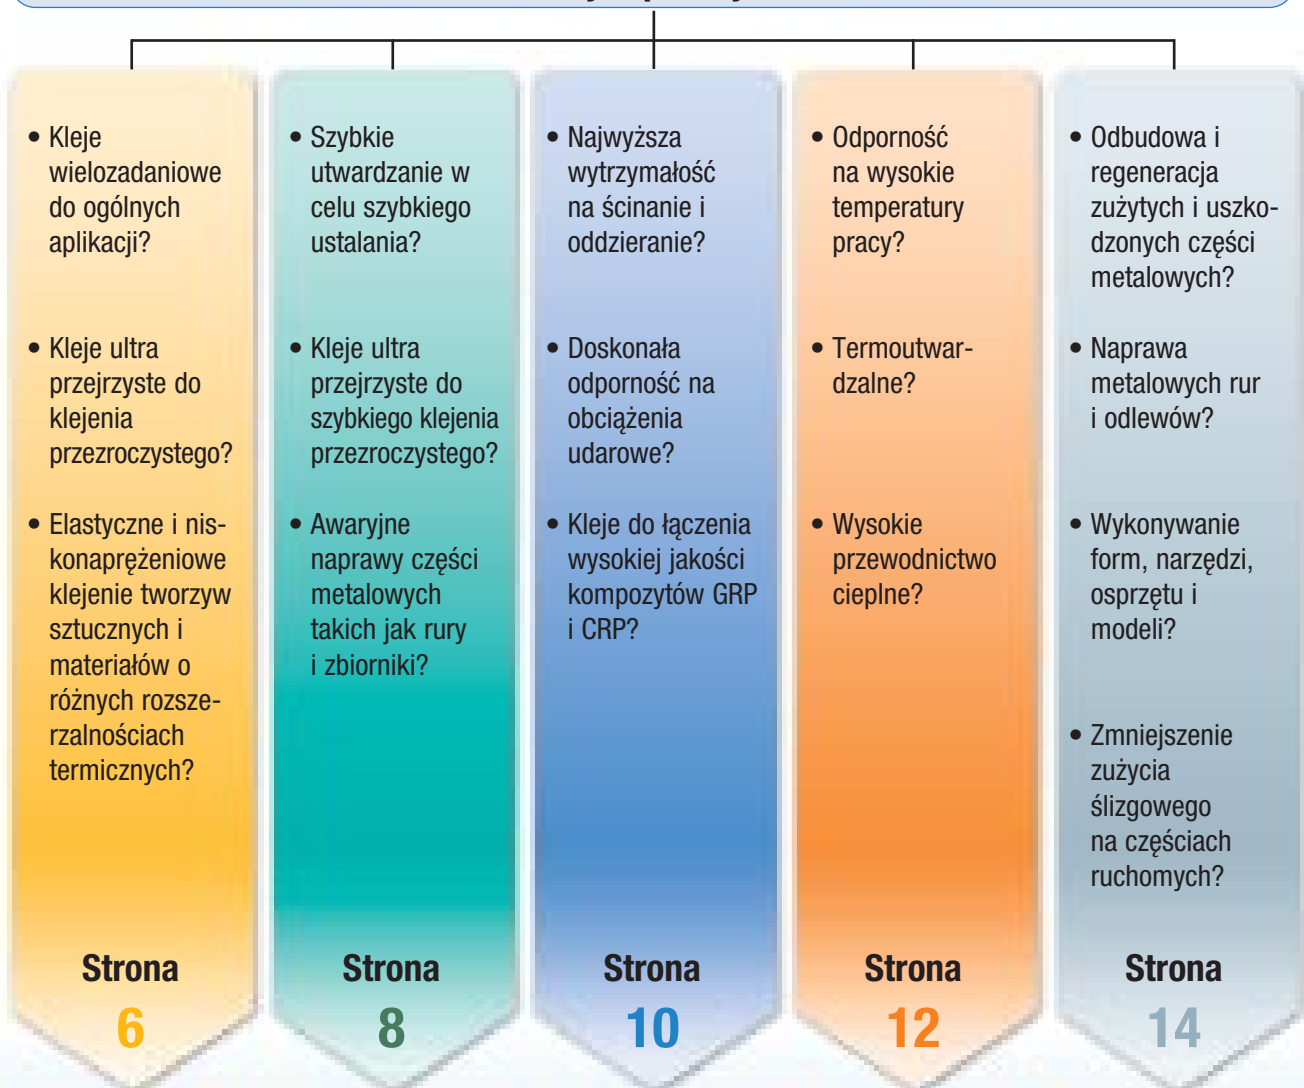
• Kleje wielozadaniowe do ogólnych aplikacji?

• Kleje ultra przejrzyste do klejenia przezroczystego?

• Elastyczne i niskonaprężeniowe klejenie tworzyw sztucznych i materiałów o różnych rozszerzalnościach termicznych?

Strona
6

• Szybkie utwardzanie w celu szybkiego ustalania?

• Kleje ultra przejrzyste do szybkiego klejenia przezroczystego?

• Awaryjne naprawy części metalowych takich jak rury i zbiorniki?

Strona
8

• Najwyższa wytrzymałość na ścinanie i oddzieranie?

• Doskonała odporność na obciążenia udarowe?

• Kleje do łączenia wysokiej jakości kompozytów GRP i CRP?

Strona
10

• Odporność na wysokie temperatury pracy?

• Termoutwardzalne?

• Wysokie przewodnictwo cieplne?

Strona
12

• Odbudowa i regeneracja zużytych i uszkodzonych części metalowych?

• Naprawa metalowych rur i odlewów?

• Wykonywanie form, narzędzi, osprzętu i modeli?

• Zmniejszenie zużycia ślizgowego na częściach ruchomych?

Strona
14